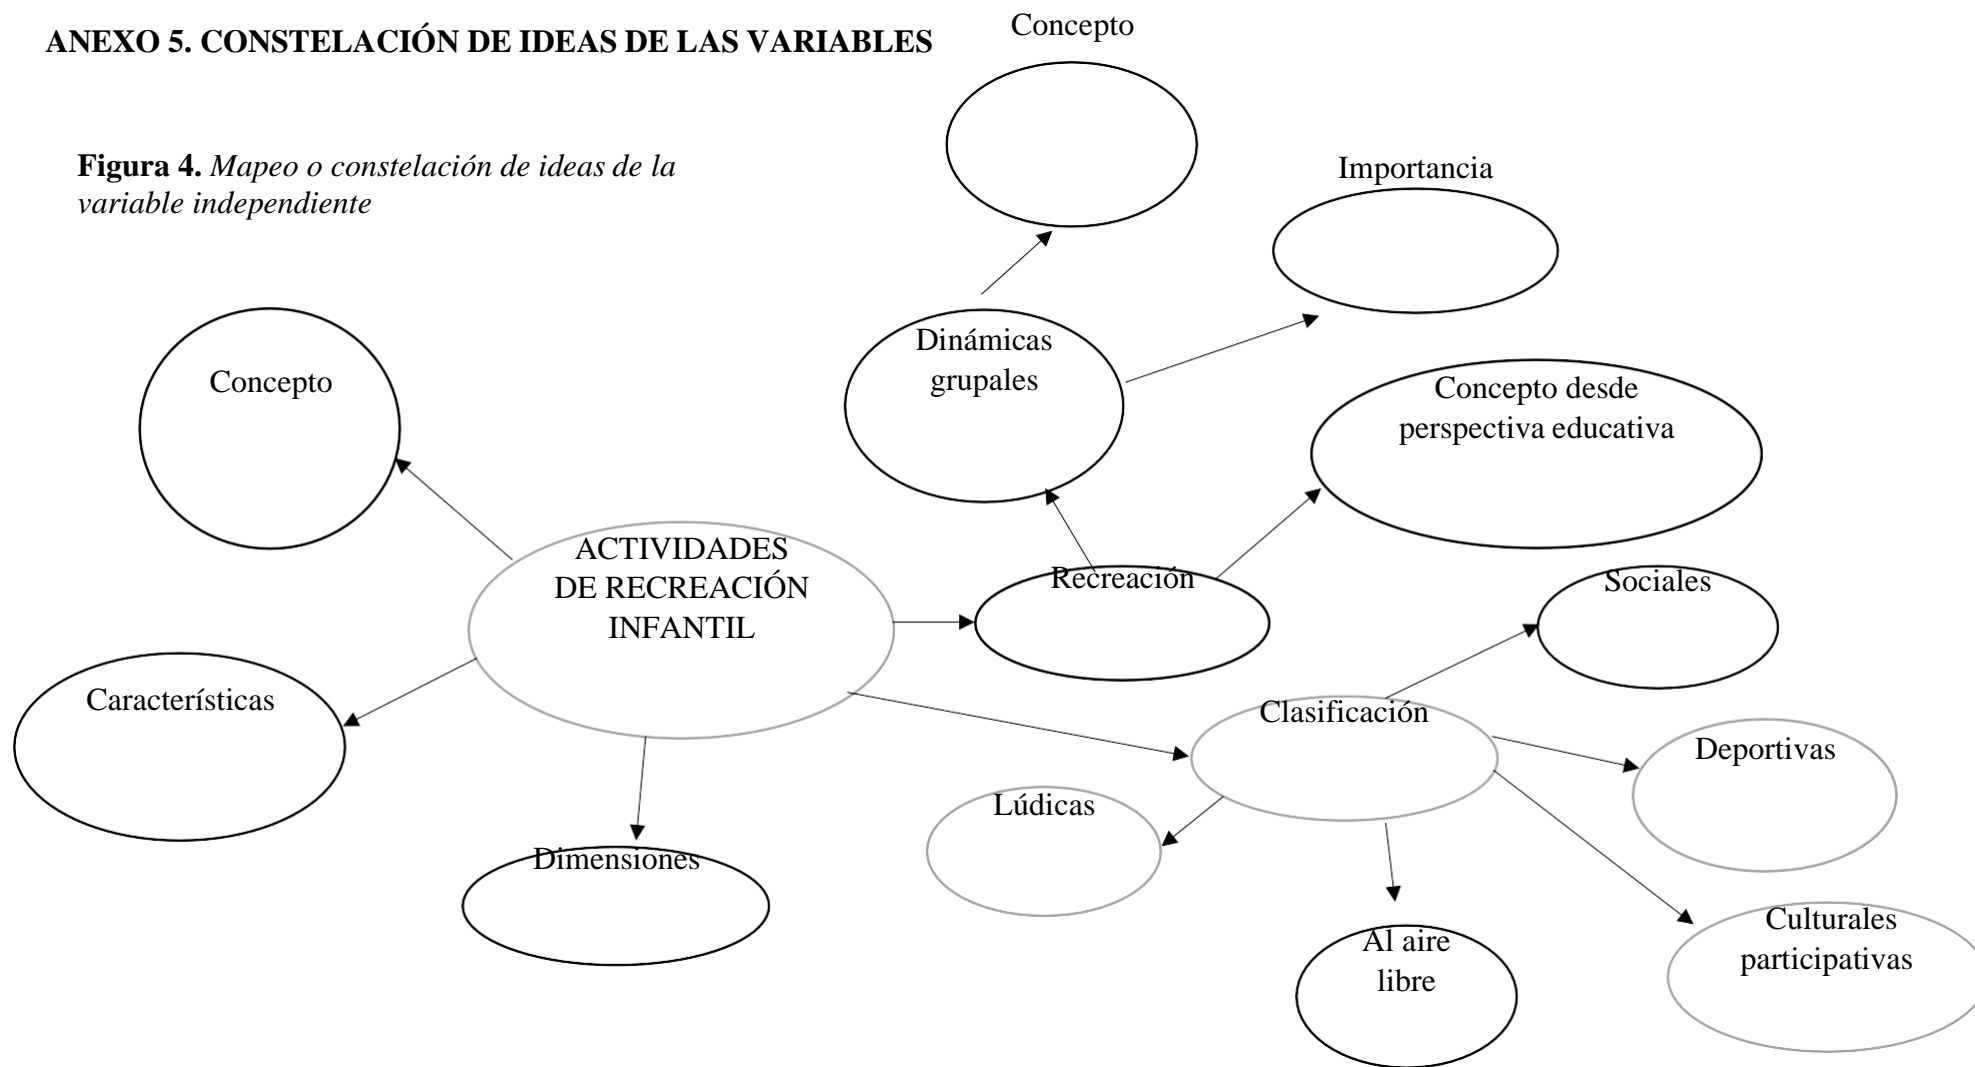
ANEXO 5. CONSTELACIÓN DE IDEAS DE LAS VARIABLES

Figura 4. *Mapeo o constelación de ideas de la variable independiente*

Concepto

Importancia

Dinámicas grupales

Concepto

Concepto desde perspectiva educativa

ACTIVIDADES DE RECREACIÓN INFANTIL

Recreación

Sociales

Características

Clasificación

Deportivas

Lúdicas

Dimensiones

Al aire libre

Culturales participativas